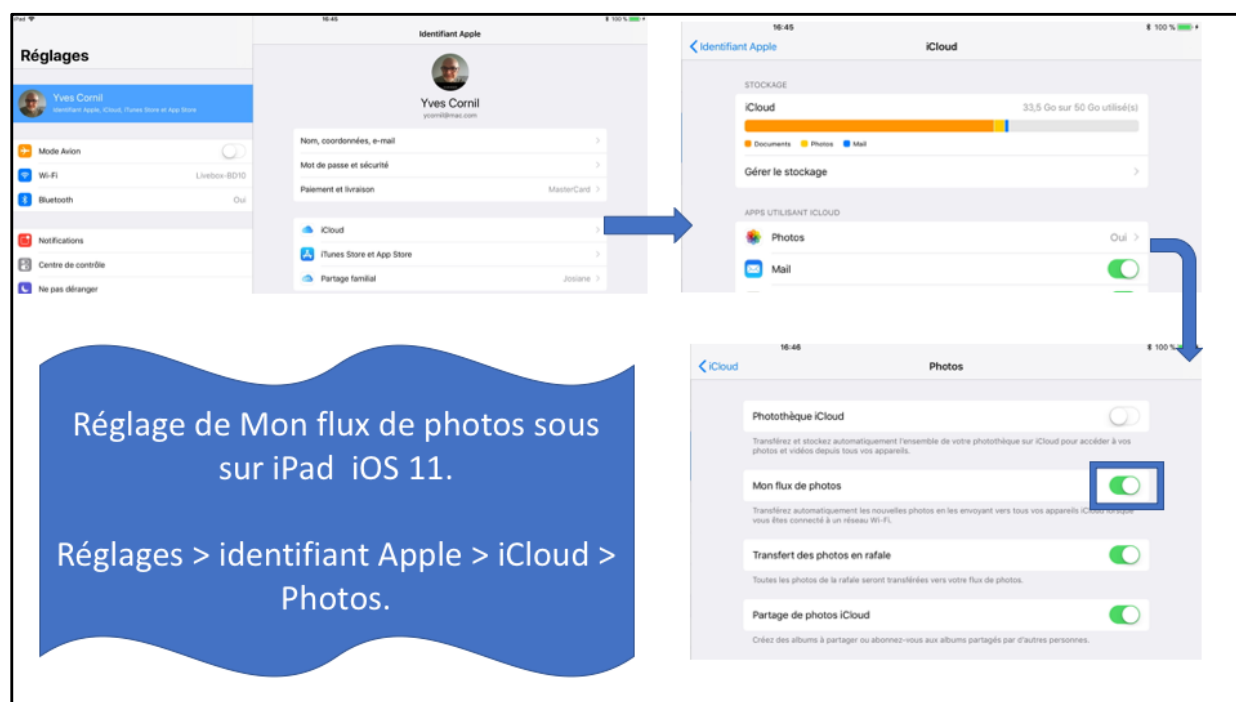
iPad
16:45
100 %
Réglages
Yves Cornil
Identifiant Apple, iCloud, iTunes Store et App Store
Mode Avion
Wi-Fi
Livebox-BD10
Bluetooth
Oui
Notifications
Centre de contrôle
Ne pas déranger

Identifiant Apple
Yves Cornil
ycornil@mac.com
Nom, coordonnées, e-mail
Mot de passe et sécurité
Paiement et livraison
MasterCard
iCloud
iTunes Store et App Store
Partage familial
Josiane

16:45
100 %
Identifiant Apple
iCloud
STOCKAGE
iCloud
33,5 Go sur 50 Go utilisé(s)
Documents
Photos
Mail
Gérer le stockage
APPS UTILISANT ICLOUD
Photos
Oui
Mail

Réglage de Mon flux de photos sous sur iPad iOS 11.

Réglages > identifiant Apple > iCloud > Photos.

16:46
100 %
iCloud
Photos
Photothèque iCloud
Transférez et stockez automatiquement l'ensemble de votre photothèque sur iCloud pour accéder à vos photos et vidéos depuis tous vos appareils.
Mon flux de photos
Transférez automatiquement les nouvelles photos en les envoyant vers tous vos appareils iCloud lorsque vous êtes connecté à un réseau Wi-Fi.
Transfert des photos en rafale
Toutes les photos de la rafale seront transférées vers votre flux de photos.
Partage de photos iCloud
Créez des albums à partager ou abonnez-vous aux albums partagés par d'autres personnes.